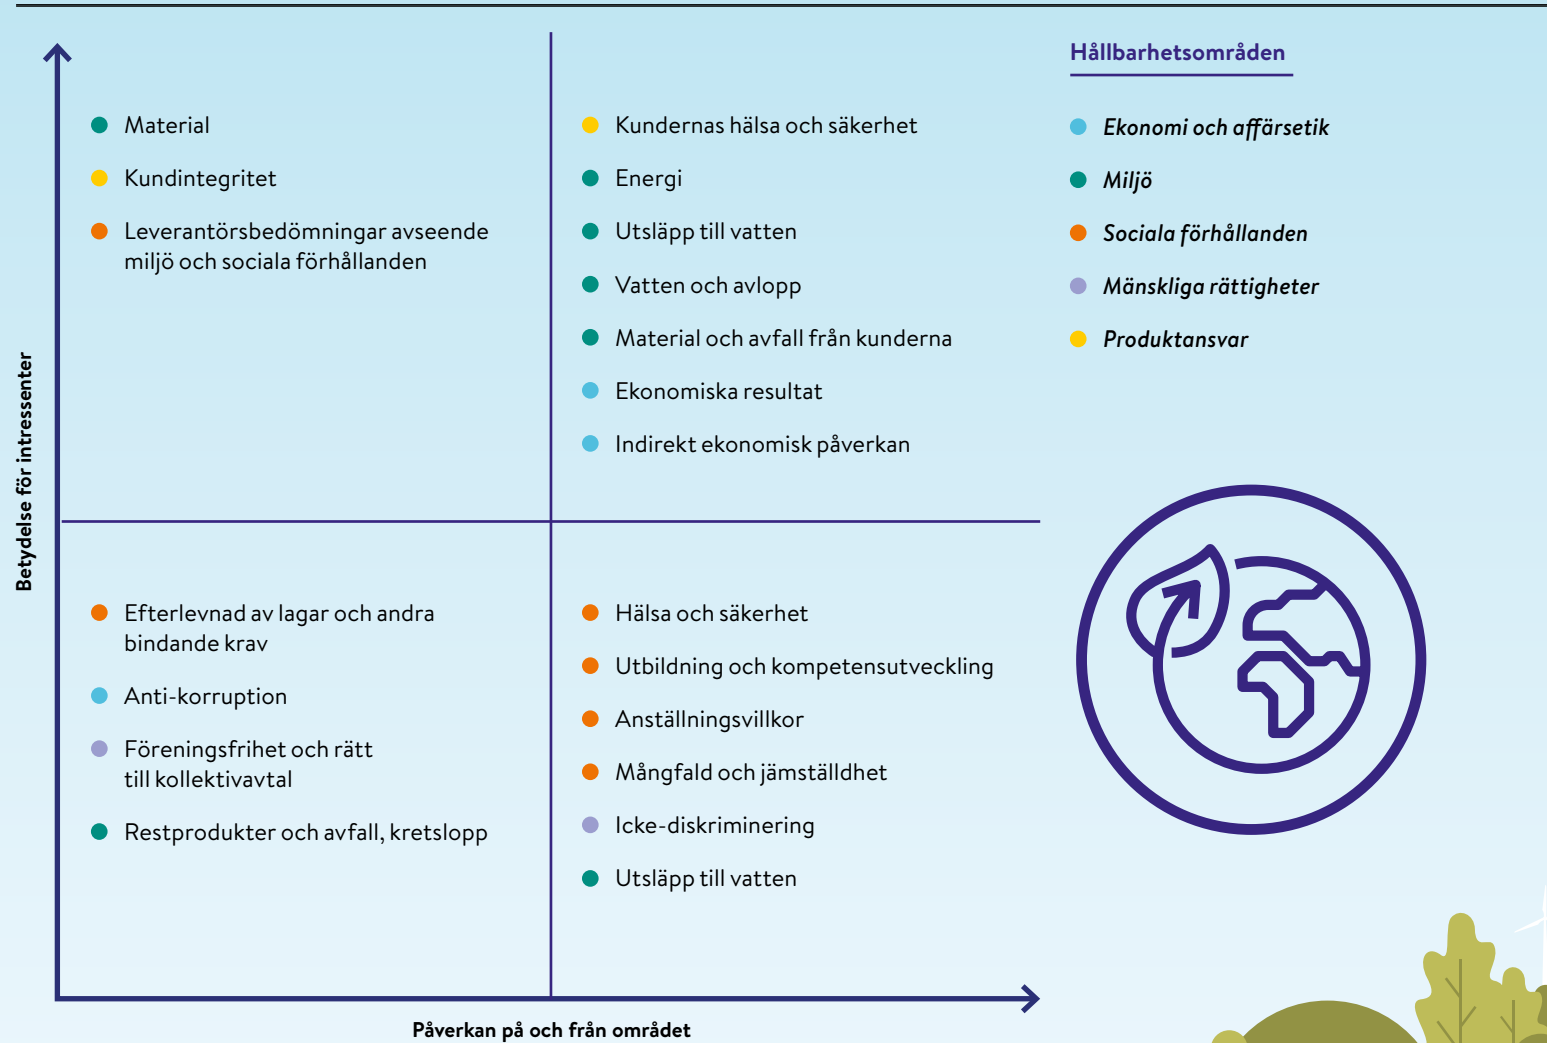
Betydelse för intressenter

Material

Kundintegritet

Leverantörsbedömningar avseende miljö och sociala förhållanden

Kundernas hälsa och säkerhet

Energi

Utsläpp till vatten

Vatten och avlopp

Material och avfall från kunderna

Ekonomiska resultat

Indirekt ekonomisk påverkan

Efterlevnad av lagar och andra bindande krav

Anti-korruption

Föreningsfrihet och rätt till kollektivavtal

Restprodukter och avfall, kretslopp

Hälsa och säkerhet

Utbildning och kompetensutveckling

Anställningsvillkor

Mångfald och jämställdhet

Icke-diskriminering

Utsläpp till vatten

Påverkan på och från området

Hållbarhetsområden

Ekonomi och affärsetik

Miljö

Sociala förhållanden

Mänskliga rättigheter

Produktansvar